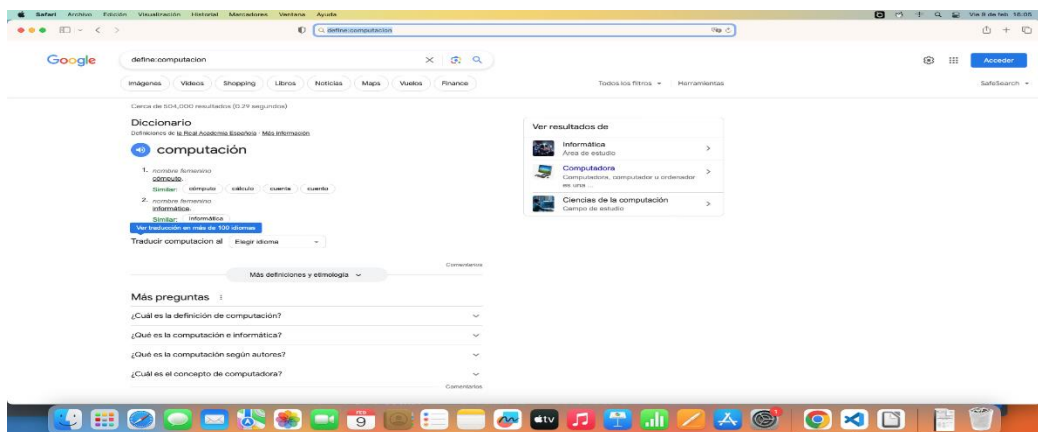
Safari Archivo Edición Visualización Historial Marcadores Ventana Ayuda

Vie 9 de feb. 18:05

define:computacion

Google

define:computacion

Acceder

Imágenes Videos Shopping Libros Noticias Maps Vuelos Finance

Todos los filtros Herramientas

SafeSearch

Cerca de 504,000 resultados (0.29 segundos)

Diccionario

Definiciones de la Real Academia Española · Más información

computación

1. nombre femenino
cómputo.
Similar: cómputo cálculo cuenta cuenta

2. nombre femenino
informática.
Similar: informática

Ver traducción en más de 100 idiomas

Traducir computacion al Elegir idioma

Comentarios

Más definiciones y etimología

Más preguntas

¿Cuál es la definición de computación?

¿Qué es la computación e informática?

¿Qué es la computación según autores?

¿Cuál es el concepto de computadora?

Comentarios

Ver resultados de

Informática
Área de estudio

Computadora
Computadora, computador u ordenador es una ...

Ciencias de la computación
Campo de estudio

FEB
9

tv